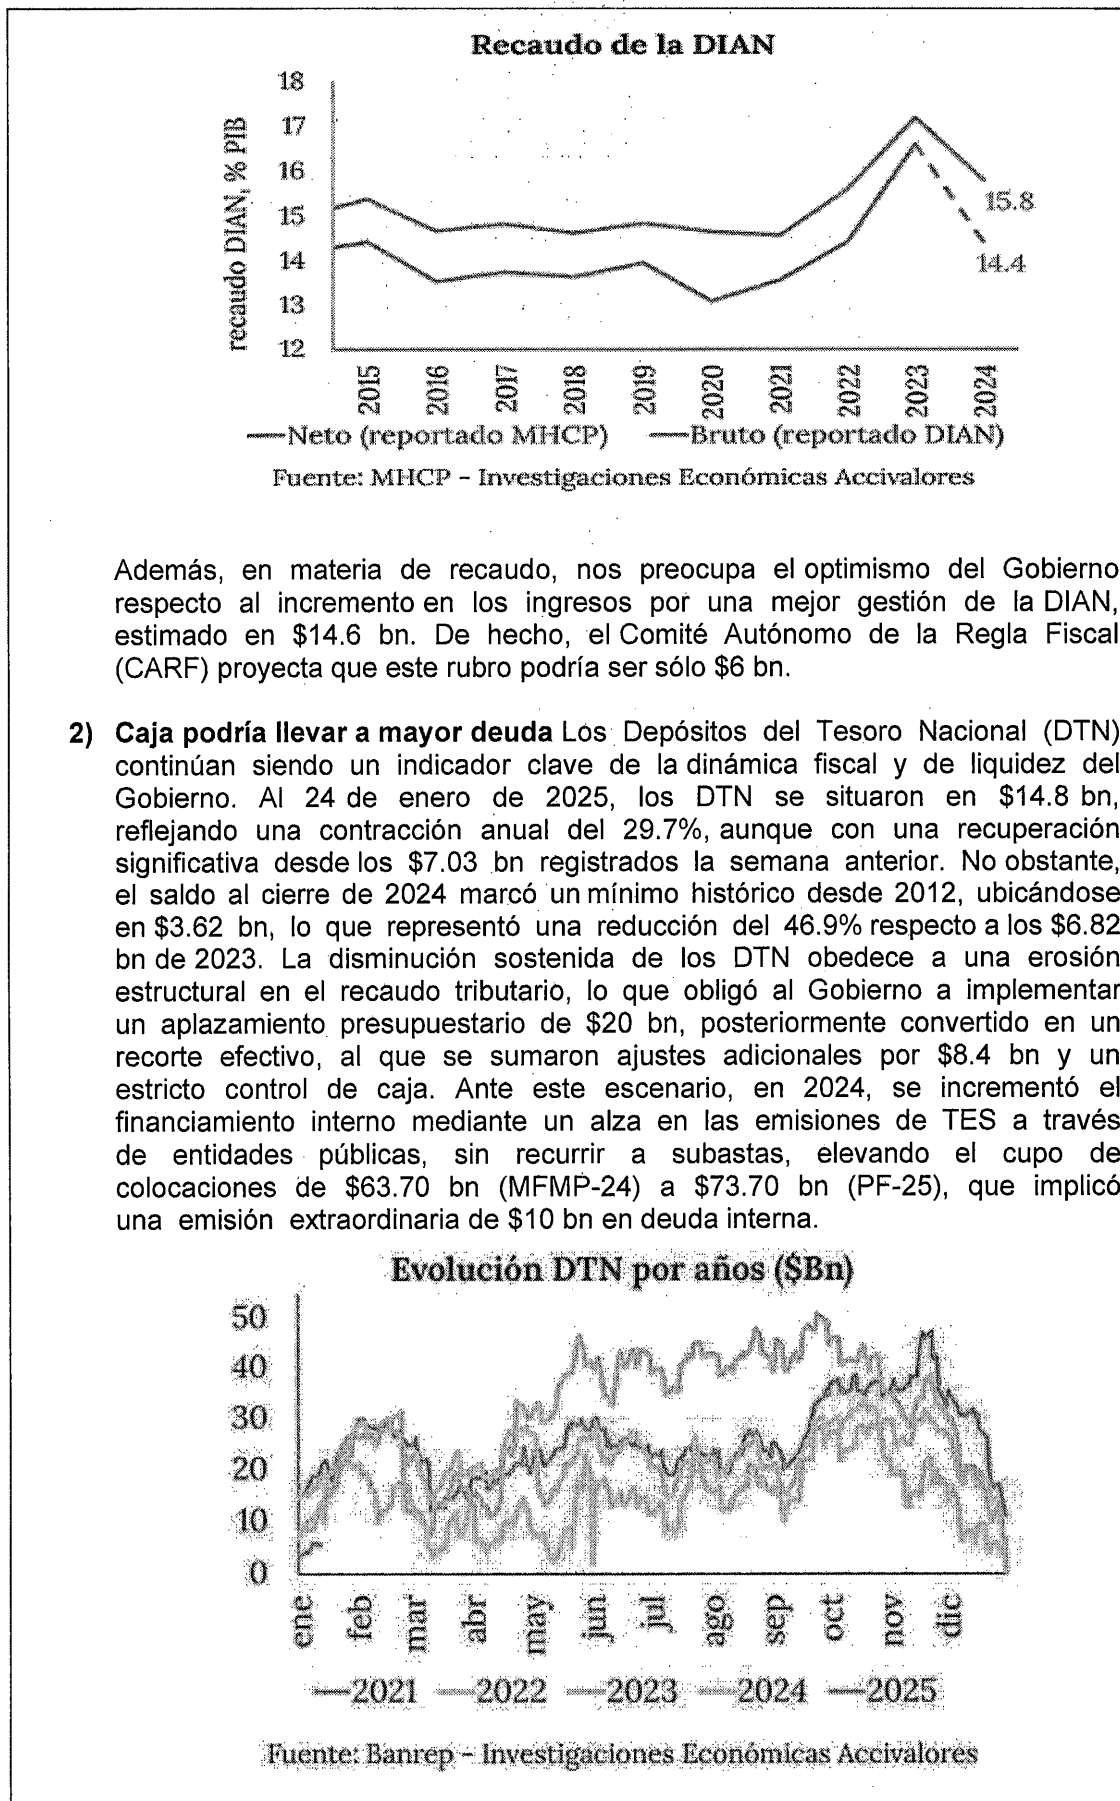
Recaudo de la DIAN

recaudo DIAN, % PIB

18
17
16
15
14
13
12

15.8
14.4

2015 2016 2017 2018 2019 2020 2021 2022 2023 2024

—Neto (reportado MHCP) —Bruto (reportado DIAN)

Fuente: MHCP - Investigaciones Económicas Accivalores

Además, en materia de recaudo, nos preocupa el optimismo del Gobierno respecto al incremento en los ingresos por una mejor gestión de la DIAN, estimado en \$14.6 bn. De hecho, el Comité Autónomo de la Regla Fiscal (CARF) proyecta que este rubro podría ser sólo \$6 bn.

2) **Caja podría llevar a mayor deuda** Los Depósitos del Tesoro Nacional (DTN) continúan siendo un indicador clave de la dinámica fiscal y de liquidez del Gobierno. Al 24 de enero de 2025, los DTN se situaron en \$14.8 bn, reflejando una contracción anual del 29.7%, aunque con una recuperación significativa desde los \$7.03 bn registrados la semana anterior. No obstante, el saldo al cierre de 2024 marcó un mínimo histórico desde 2012, ubicándose en \$3.62 bn, lo que representó una reducción del 46.9% respecto a los \$6.82 bn de 2023. La disminución sostenida de los DTN obedece a una erosión estructural en el recaudo tributario, lo que obligó al Gobierno a implementar un aplazamiento presupuestario de \$20 bn, posteriormente convertido en un recorte efectivo, al que se sumaron ajustes adicionales por \$8.4 bn y un estricto control de caja. Ante este escenario, en 2024, se incrementó el financiamiento interno mediante un alza en las emisiones de TES a través de entidades públicas, sin recurrir a subastas, elevando el cupo de colocaciones de \$63.70 bn (MFMP-24) a \$73.70 bn (PF-25), que implicó una emisión extraordinaria de \$10 bn en deuda interna.

Evolución DTN por años (\$Bn)

50
40
30
20
10
0

ene feb mar abr may jun jul ago sep oct nov dic

—2021 —2022 —2023 —2024 —2025

Fuente: Banrep - Investigaciones Económicas Accivalores